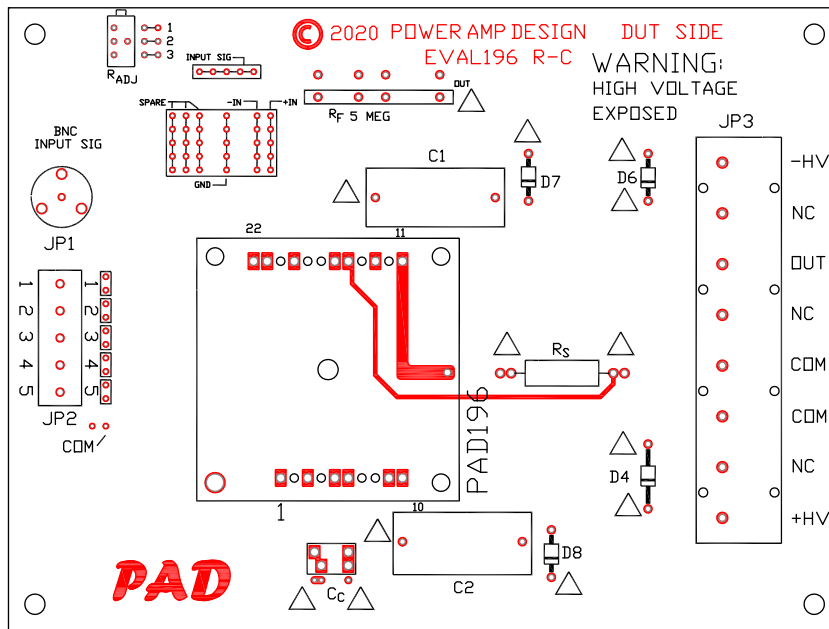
© 2020 POWER AMP DESIGN DUT SIDE
EVAL196 R-C

1
2
3
$R_{ADJ}$

INPUT SIG

OUT
$R_F$ 5 MEG

WARNING:
HIGH VOLTAGE
EXPOSED

SPARE
-IN
+IN
GND

BNC
INPUT SIG

JP1

C1

D7

D6

JP3

-HV
NC
OUT
NC
COM
COM
NC
+HV

22
11

1 2 3 4 5
1 2 3 4 5

JP2

COM

$R_S$

PAD196

D4

1

10

D8

C2

$C_C$

PAD